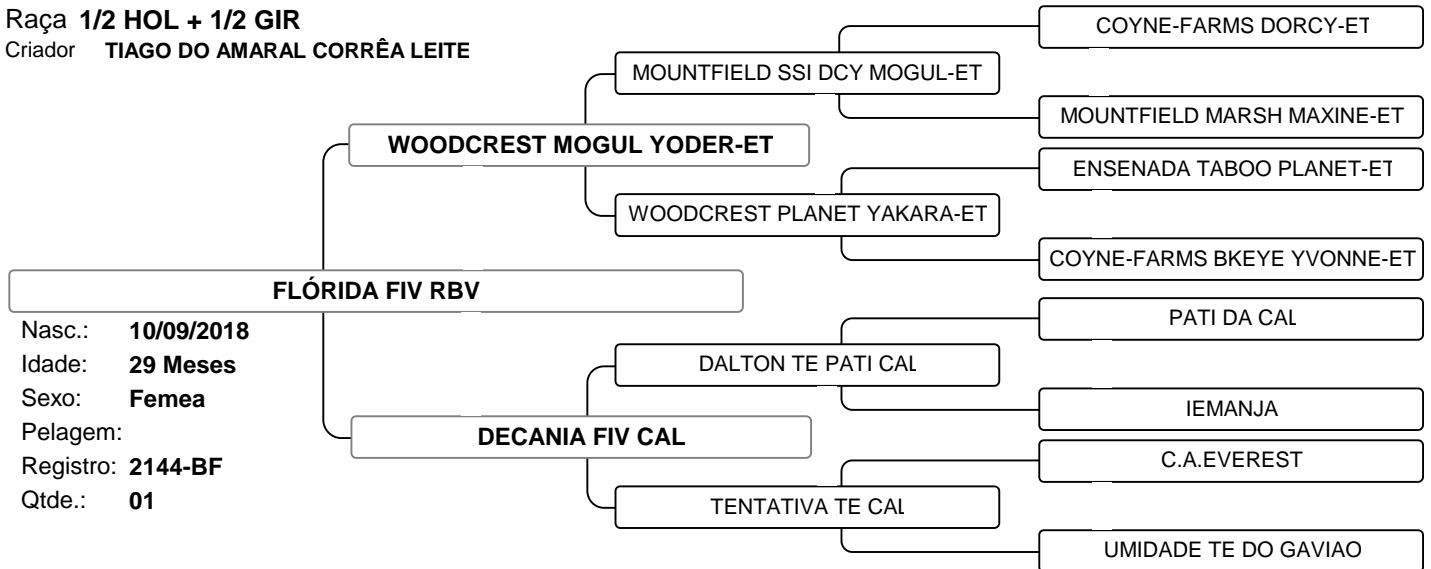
Raça 1/2 HOL + 1/2 GIR
Criador TIAGO DO AMARAL CORRÊA LEITE

COYNE-FARMS DORCY-ET
MOUNTFIELD SSI DCY MOGUL-ET
MOUNTFIELD MARSH MAXINE-ET
WOODCREST MOGUL YODER-ET
ENSENADA TABOO PLANET-ET
WOODCREST PLANET YAKARA-ET
COYNE-FARMS BKEYE YVONNE-ET
FLÓRIDA FIV RBV
Nasc.: 10/09/2018
Idade: 29 Meses
Sexo: Femea
Pelagem:
Registro: 2144-BF
Qtde.: 01
PATI DA CAL
DALTON TE PATI CAL
IEMANJA
DECANIA FIV CAL
C.A.EVEREST
TENTATIVA TE CAL
UMIDADE TE DO GAVIAO